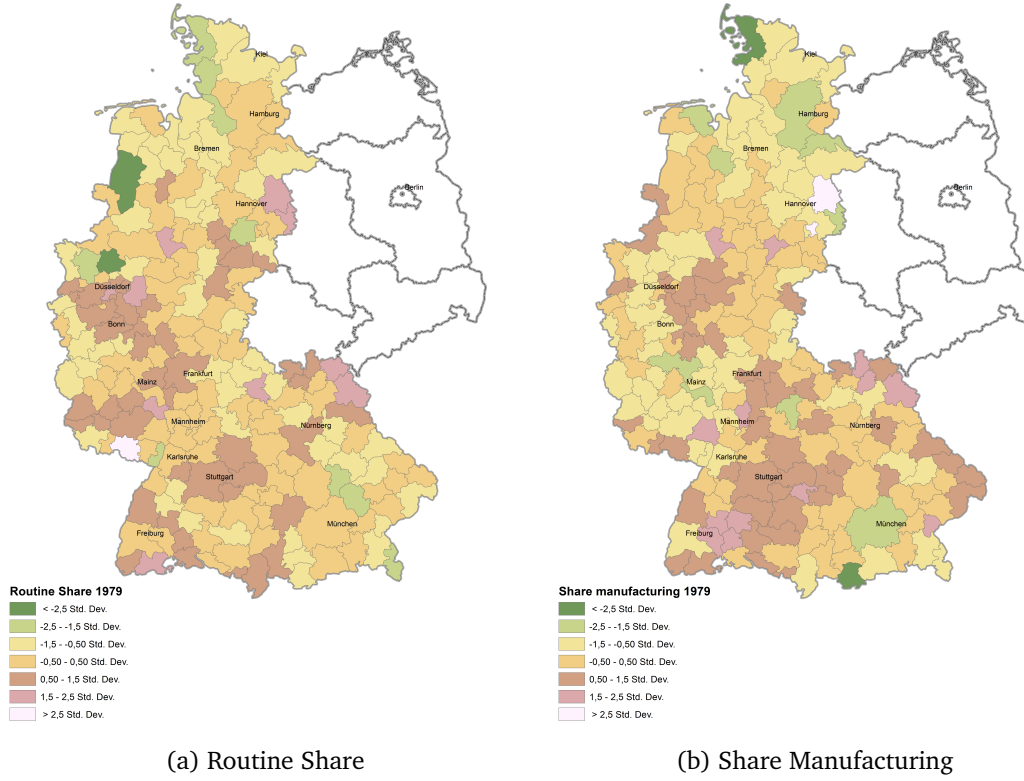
Kiel
Hamburg
Bremen
Berlin
Hannover
Düsseldorf
Bonn
Mainz
Frankfurt
Mannheim
Nürnberg
Karlsruhe
Stuttgart
München
Freiburg

Routine Share 1979
< -2,5 Std. Dev.
-2,5 - -1,5 Std. Dev.
-1,5 - -0,50 Std. Dev.
-0,50 - 0,50 Std. Dev.
0,50 - 1,5 Std. Dev.
1,5 - 2,5 Std. Dev.
> 2,5 Std. Dev.

(a) Routine Share

Kiel
Hamburg
Bremen
Berlin
Hannover
Düsseldorf
Bonn
Mainz
Frankfurt
Mannheim
Nürnberg
Karlsruhe
Stuttgart
München
Freiburg

Share manufacturing 1979
< -2,5 Std. Dev.
-2,5 - -1,5 Std. Dev.
-1,5 - -0,50 Std. Dev.
-0,50 - 0,50 Std. Dev.
0,50 - 1,5 Std. Dev.
1,5 - 2,5 Std. Dev.
> 2,5 Std. Dev.

(b) Share Manufacturing